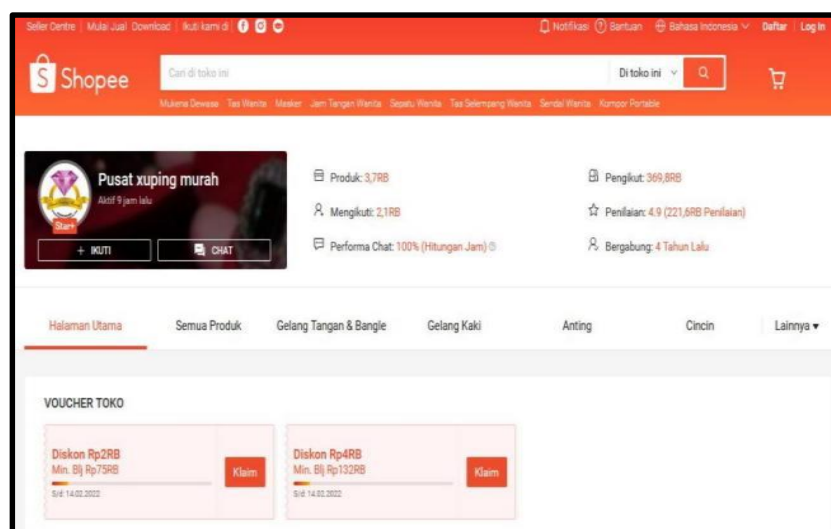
Seller Centre | Mulai Jual Download | Ikuti kami di

Notifikasi Bantuan Bahasa Indonesia Daftar | Log In

Shopee

Cari di toko ini

Di toko ini

Mukena Dewasa Tas Wanita Masker Jam Tangan Wanita Sepatu Wanita Tas Selempang Wanita Sendal Wanita Kompor Portable

Pusat xuping murah
Aktif 9 jam lalu

Star+

+ IKUTI

CHAT

Produk: 3,7RB

Mengikuti: 2,1RB

Performa Chat: 100% (Hitungan Jam)

Pengikut: 369,8RB

Penilaian: 4.9 (221,6RB Penilaian)

Bergabung: 4 Tahun Lalu

Halaman Utama Semua Produk Gelang Tangan & Bangle Gelang Kaki Anting Cincin Lainnya

VOUCHER TOKO

Diskon Rp2RB
Min. Blj Rp75RB
S/d: 14.02.2022
Klaim

Diskon Rp4RB
Min. Blj Rp132RB
S/d: 14.02.2022
Klaim